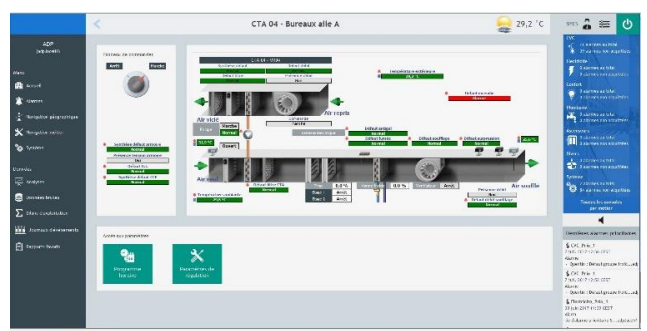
CTA 04 - Bureaux aile A

29,2 °C

ADP

Accueil

Alarmes

Navigation géographique

Navigation métier

Synoptique

Analyses

Données brutes

Accès aux paramètres

Programme horaire

Paramètres de régulation

Air vicié

Air repris

Air neuf

Air soufflé

Arrêt

Marche

CVC

Électricité

Éclairage

Plomberie

Ascenseurs

Tous les services par métier

Dernières alarmes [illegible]